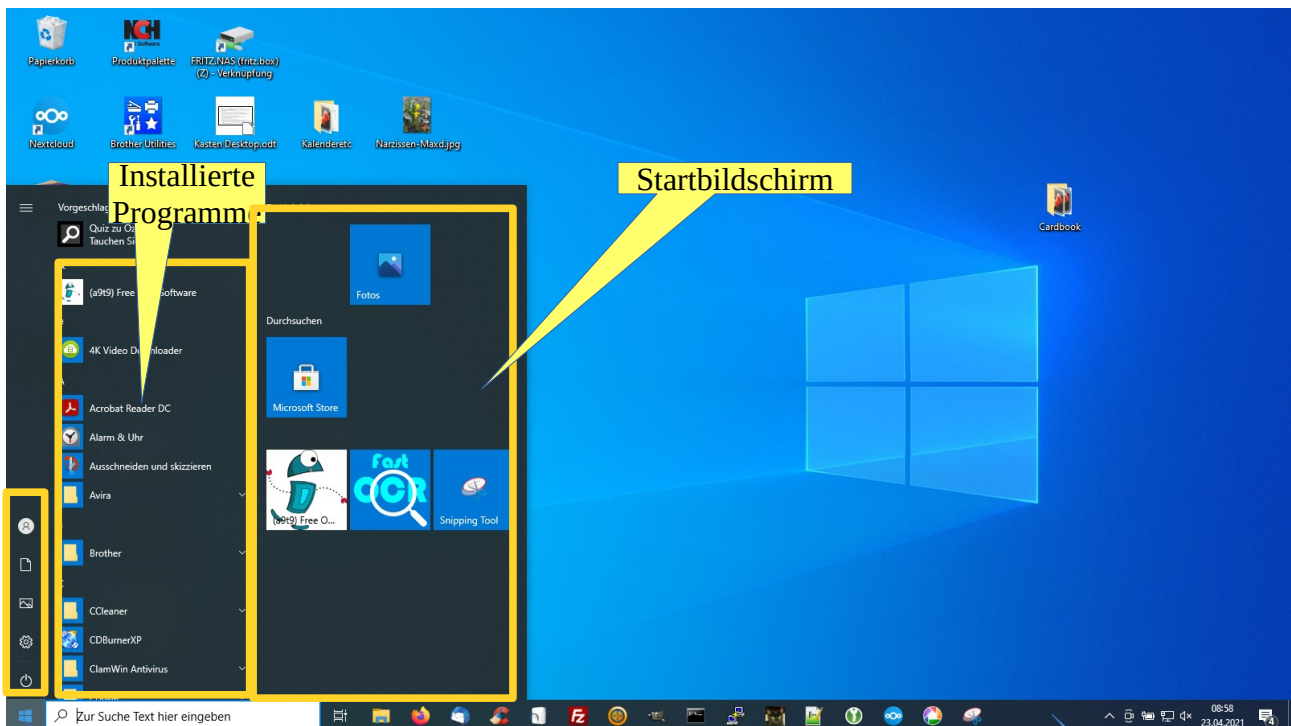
Papierkorb
Produktpalette
FRITZ.NAS (fritz.box) (Z) - Verknüpfung
Nextcloud
Brother Utilities
Kasten Desktop.odt
Kalenderetc
Narzissen-Maxd.jpg
Installierte Programme
Startbildschirm
Cardbook
Vorgeschlag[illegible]
Quiz zu O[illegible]
Tauchen Si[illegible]
(a9t9) Free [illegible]software
4K Video D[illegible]loader
Acrobat Reader DC
Alarm & Uhr
Ausschneiden und skizzieren
Avira
Brother
CCleaner
CDBurnerXP
ClamWin Antivirus
Fotos
Durchsuchen
Microsoft Store
(a9t9) Free O...
Fast OCR
Snipping Tool
Zur Suche Text hier eingeben
08:58
23.04.2021